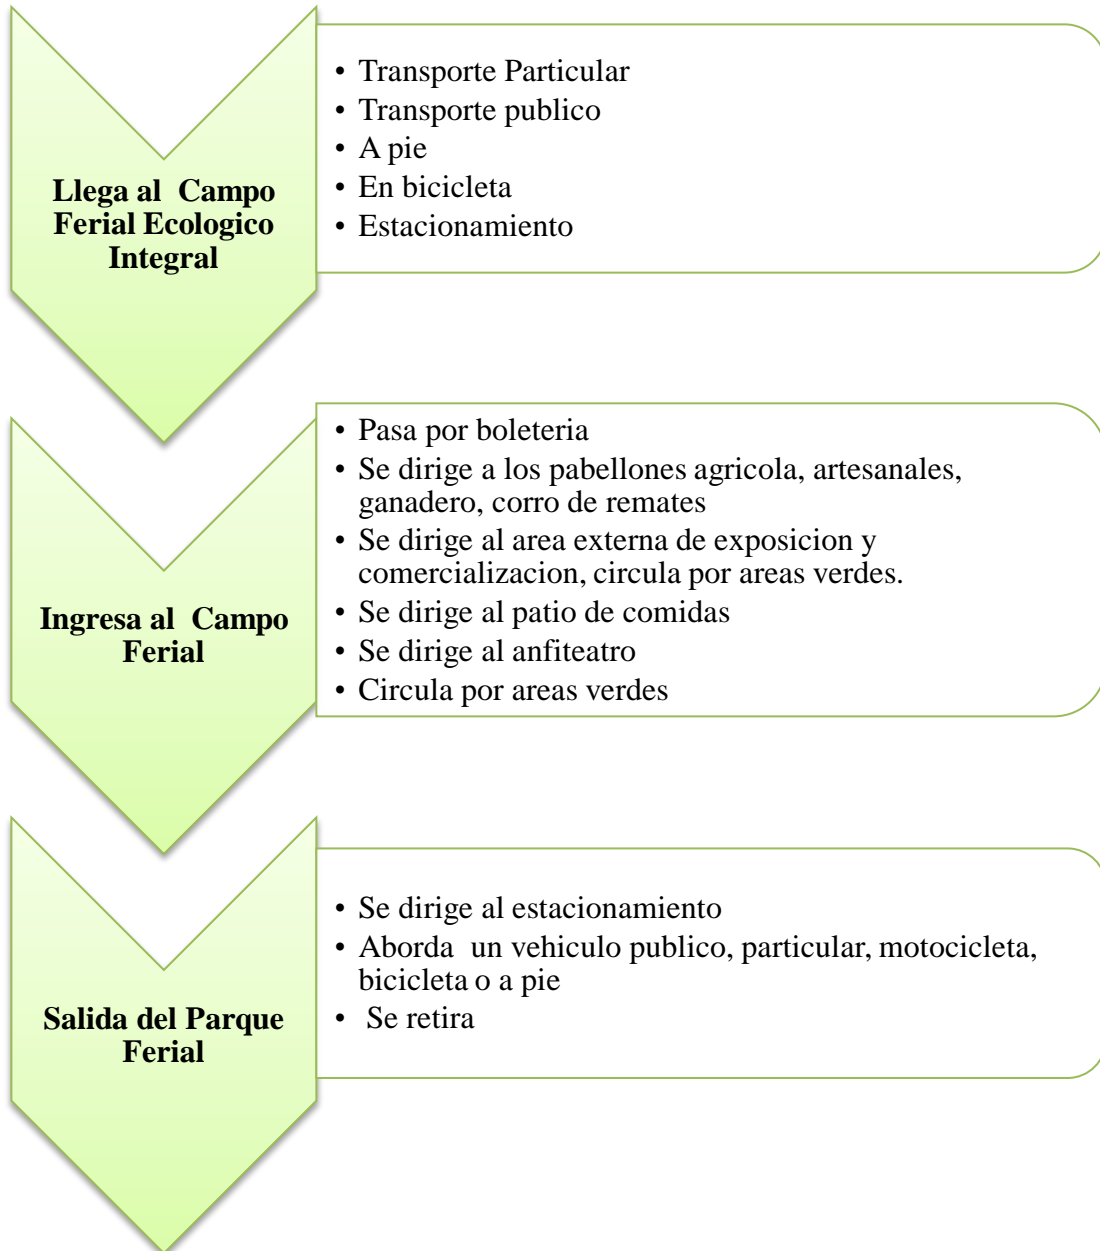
Llega al Campo Ferial Ecologico Integral

• Transporte Particular
• Transporte publico
• A pie
• En bicicleta
• Estacionamiento

Ingresa al Campo Ferial

• Pasa por boleteria
• Se dirige a los pabellones agricola, artesanales, ganadero, corro de remates
• Se dirige al area externa de exposicion y comercializacion, circula por areas verdes.
• Se dirige al patio de comidas
• Se dirige al anfiteatro
• Circula por areas verdes

Salida del Parque Ferial

• Se dirige al estacionamiento
• Aborda un vehiculo publico, particular, motocicleta, bicicleta o a pie
• Se retira